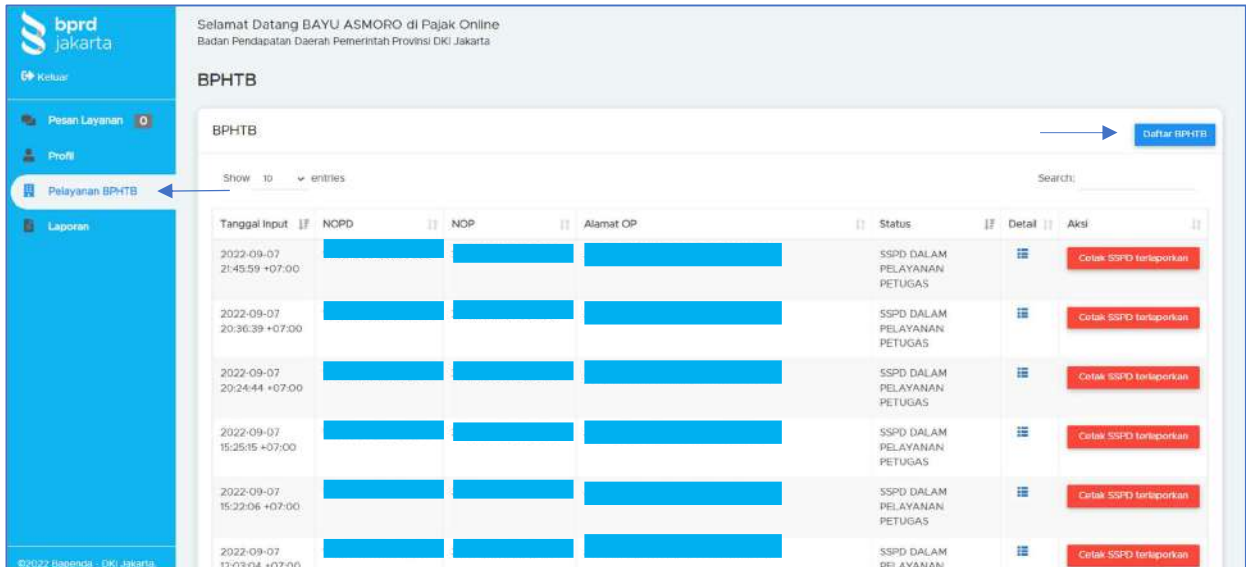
bprd jakarta

Keluar

Pesan Layanan 0

Profil

Pelayanan BPHTB

Laporan

©2022 Bapenda - DKI Jakarta.

Selamat Datang BAYU ASMORO di Pajak Online
Badan Pendapatan Daerah Pemerintah Provinsi DKI Jakarta

BPHTB

BPHTB

Daftar BPHTB

Show 10 entries

Search:

| Tanggal Input | NOPD | NOP | Alamat OP | Status | Detail | Aksi |
|---|---|---|---|---|---|---|
| 2022-09-07 21:45:59 +07:00 | | | | SSPD DALAM PELAYANAN PETUGAS | | Cetak SSPD terlaporkan |
| 2022-09-07 20:36:39 +07:00 | | | | SSPD DALAM PELAYANAN PETUGAS | | Cetak SSPD terlaporkan |
| 2022-09-07 20:24:44 +07:00 | | | | SSPD DALAM PELAYANAN PETUGAS | | Cetak SSPD terlaporkan |
| 2022-09-07 15:25:15 +07:00 | | | | SSPD DALAM PELAYANAN PETUGAS | | Cetak SSPD terlaporkan |
| 2022-09-07 15:22:06 +07:00 | | | | SSPD DALAM PELAYANAN PETUGAS | | Cetak SSPD terlaporkan |
| 2022-09-07 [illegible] | | | | SSPD DALAM PELAYANAN | | Cetak SSPD terlaporkan |